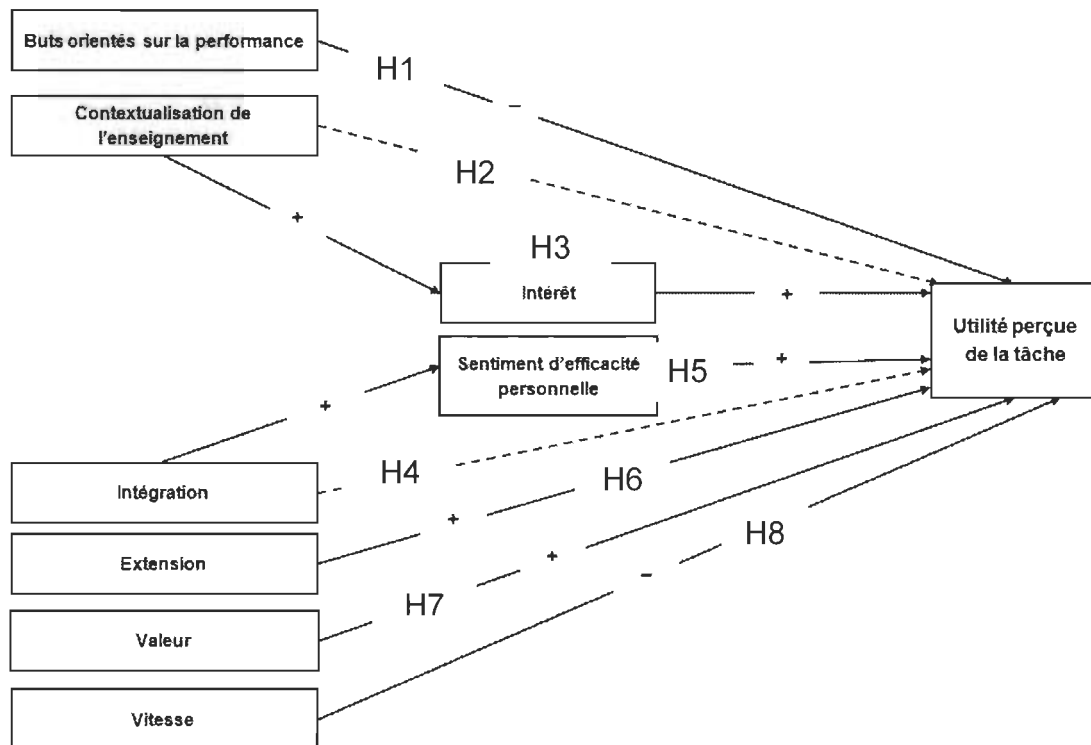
Buts orientés sur la performance

H1

–

Contextualisation de l'enseignement

H2

+

H3

Intérêt

+

Sentiment d'efficacité personnelle

H5

+

Utilité perçue de la tâche

+

Intégration

H4

H6

+

Extension

H8

+

–

H7

Valeur

Vitesse